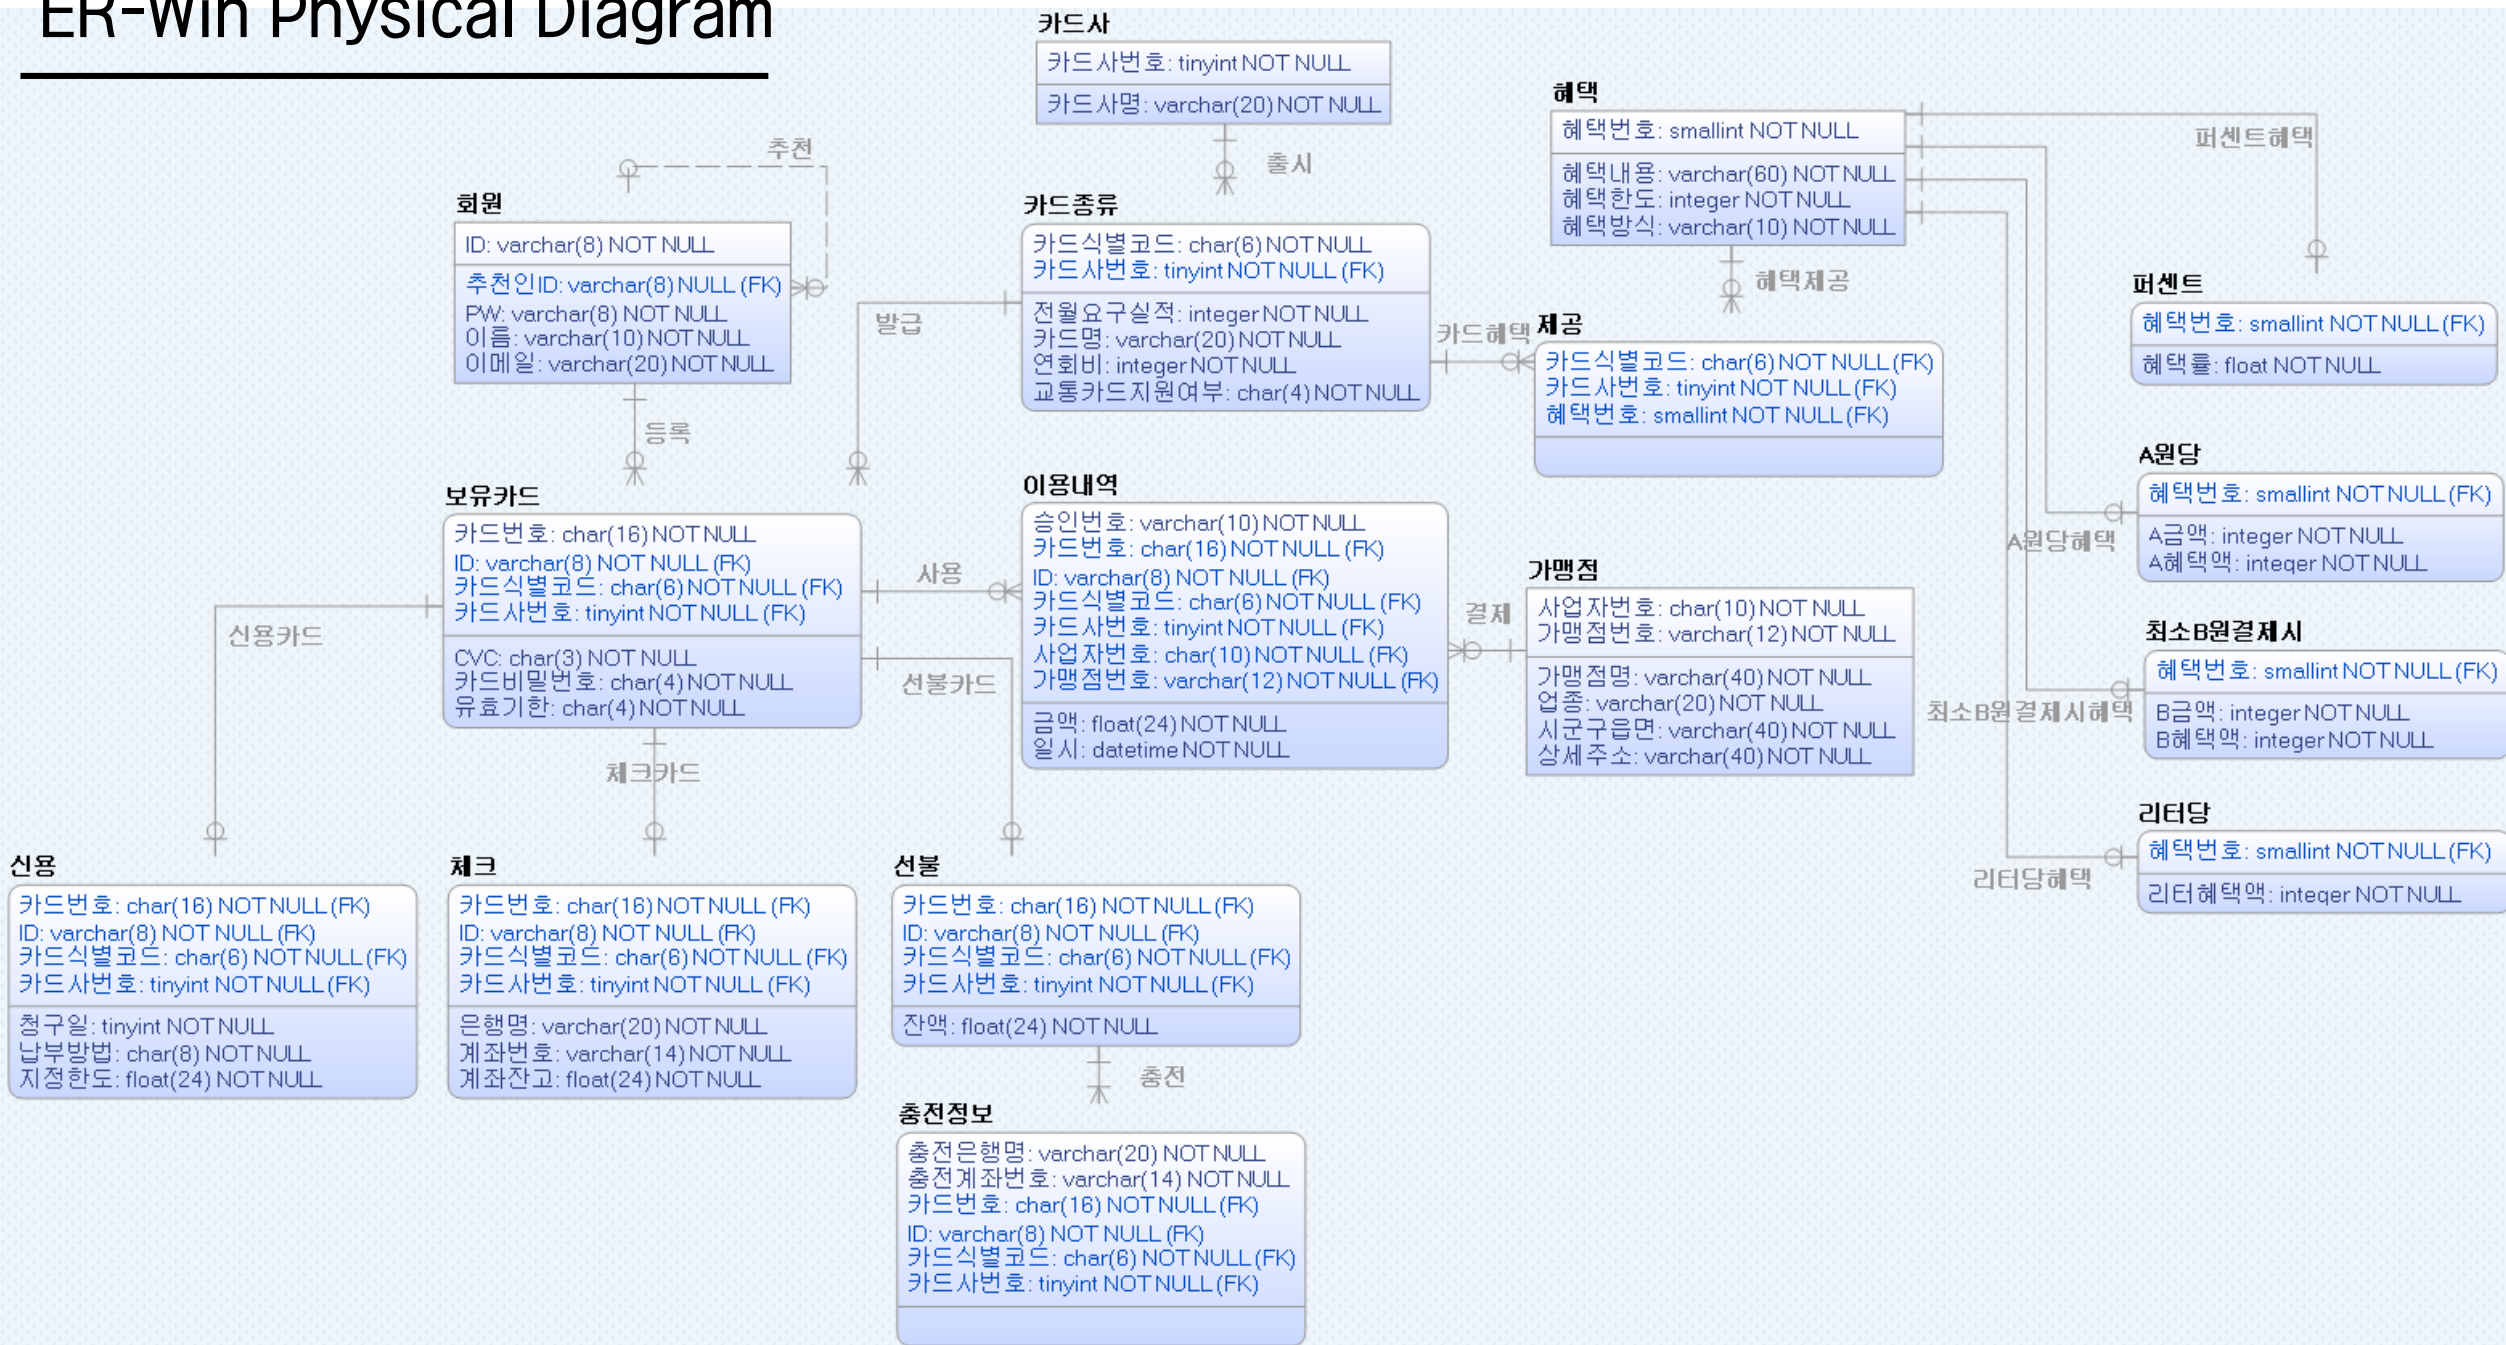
ER-Win Physical Diagram

카드사
카드사번호: tinyint NOT NULL
카드사명: varchar(20) NOT NULL

출시

혜택
혜택번호: smallint NOT NULL
혜택내용: varchar(60) NOT NULL
혜택한도: integer NOT NULL
혜택방식: varchar(10) NOT NULL

퍼센트혜택

추천

회원
ID: varchar(8) NOT NULL
추천인ID: varchar(8) NULL (FK)
PW: varchar(8) NOT NULL
이름: varchar(10) NOT NULL
이메일: varchar(20) NOT NULL

카드종류
카드식별코드: char(6) NOT NULL
카드사번호: tinyint NOT NULL (FK)
전월요구실적: integer NOT NULL
카드명: varchar(20) NOT NULL
연회비: integer NOT NULL
교통카드지원여부: char(4) NOT NULL

혜택제공

퍼센트
혜택번호: smallint NOT NULL (FK)
혜택률: float NOT NULL

발급

카드혜택

제공
카드식별코드: char(6) NOT NULL (FK)
카드사번호: tinyint NOT NULL (FK)
혜택번호: smallint NOT NULL (FK)

등록

A원당
혜택번호: smallint NOT NULL (FK)
A금액: integer NOT NULL
A혜택액: integer NOT NULL

A원당혜택

보유카드
카드번호: char(16) NOT NULL
ID: varchar(8) NOT NULL (FK)
카드식별코드: char(6) NOT NULL (FK)
카드사번호: tinyint NOT NULL (FK)
CVC: char(3) NOT NULL
카드비밀번호: char(4) NOT NULL
유효기한: char(4) NOT NULL

사용

이용내역
승인번호: varchar(10) NOT NULL
카드번호: char(16) NOT NULL (FK)
ID: varchar(8) NOT NULL (FK)
카드식별코드: char(6) NOT NULL (FK)
카드사번호: tinyint NOT NULL (FK)
사업자번호: char(10) NOT NULL (FK)
가맹점번호: varchar(12) NOT NULL (FK)
금액: float(24) NOT NULL
일시: datetime NOT NULL

결제

가맹점
사업자번호: char(10) NOT NULL
가맹점번호: varchar(12) NOT NULL
가맹점명: varchar(40) NOT NULL
업종: varchar(20) NOT NULL
시군구읍면: varchar(40) NOT NULL
상세주소: varchar(40) NOT NULL

신용카드

선불카드

최소B원결제시
혜택번호: smallint NOT NULL (FK)
B금액: integer NOT NULL
B혜택액: integer NOT NULL

최소B원결제시혜택

체크카드

리터당
혜택번호: smallint NOT NULL (FK)
리터혜택액: integer NOT NULL

리터당혜택

신용
카드번호: char(16) NOT NULL (FK)
ID: varchar(8) NOT NULL (FK)
카드식별코드: char(6) NOT NULL (FK)
카드사번호: tinyint NOT NULL (FK)
청구일: tinyint NOT NULL
납부방법: char(8) NOT NULL
지정한도: float(24) NOT NULL

체크
카드번호: char(16) NOT NULL (FK)
ID: varchar(8) NOT NULL (FK)
카드식별코드: char(6) NOT NULL (FK)
카드사번호: tinyint NOT NULL (FK)
은행명: varchar(20) NOT NULL
계좌번호: varchar(14) NOT NULL
계좌잔고: float(24) NOT NULL

선불
카드번호: char(16) NOT NULL (FK)
ID: varchar(8) NOT NULL (FK)
카드식별코드: char(6) NOT NULL (FK)
카드사번호: tinyint NOT NULL (FK)
잔액: float(24) NOT NULL

충전

충전정보
충전은행명: varchar(20) NOT NULL
충전계좌번호: varchar(14) NOT NULL
카드번호: char(16) NOT NULL (FK)
ID: varchar(8) NOT NULL (FK)
카드식별코드: char(6) NOT NULL (FK)
카드사번호: tinyint NOT NULL (FK)